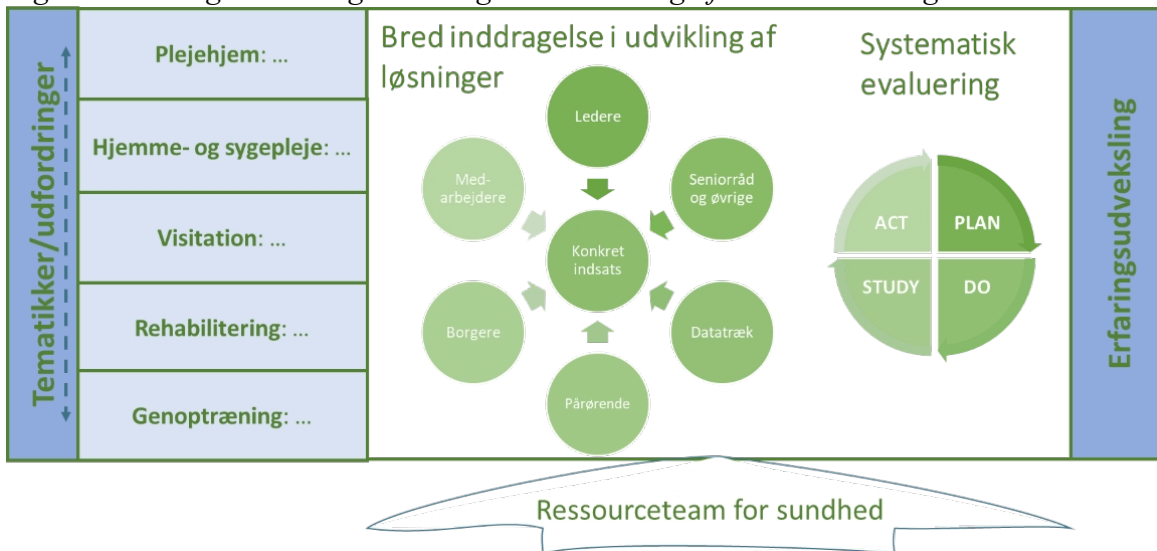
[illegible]

Tematikker/udfordringer

Plejehjem: …

Hjemme- og sygepleje: …

Visitation: …

Rehabilitering: …

Genoptræning: …

Bred inddragelse i udvikling af løsninger

Ledere

Seniorråd og øvrige

Datatræk

Pårørende

Borgere

Medarbejdere

Konkret indsats

Systematisk evaluering

ACT

PLAN

STUDY

DO

Erfaringsudveksling

Ressourceteam for sundhed